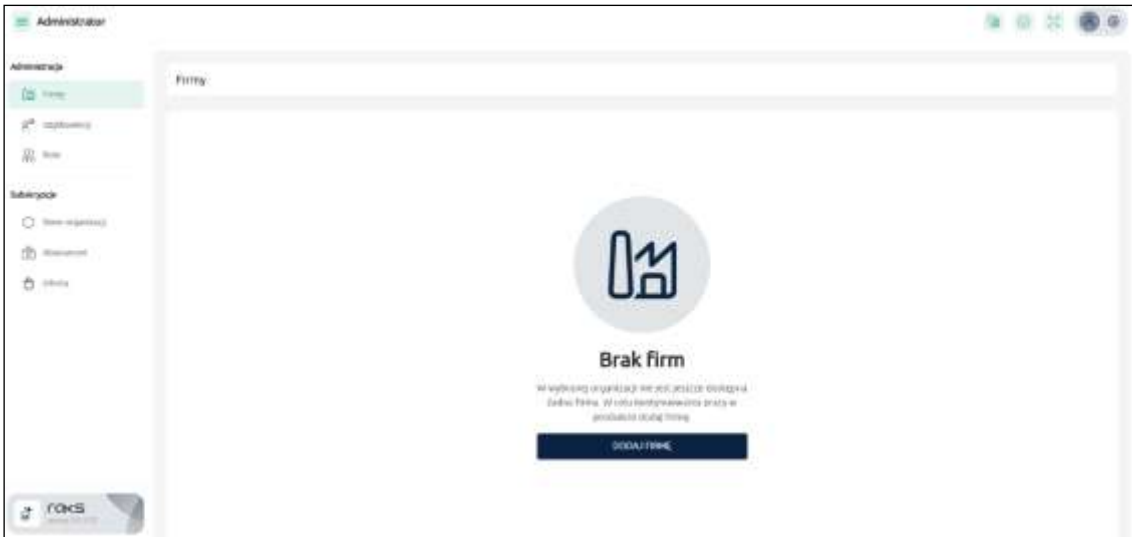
Administrator

Administracja

Firmy

Użytkownicy

Role

Subskrypcje

Dane organizacji

Abonament

Sklep

Firmy

Brak firm

W wybranej organizacji nie jest jeszcze dodana żadna firma. W celu kontynuowania pracy w produkcie dodaj firmę.

DODAJ FIRMĘ

raks

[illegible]